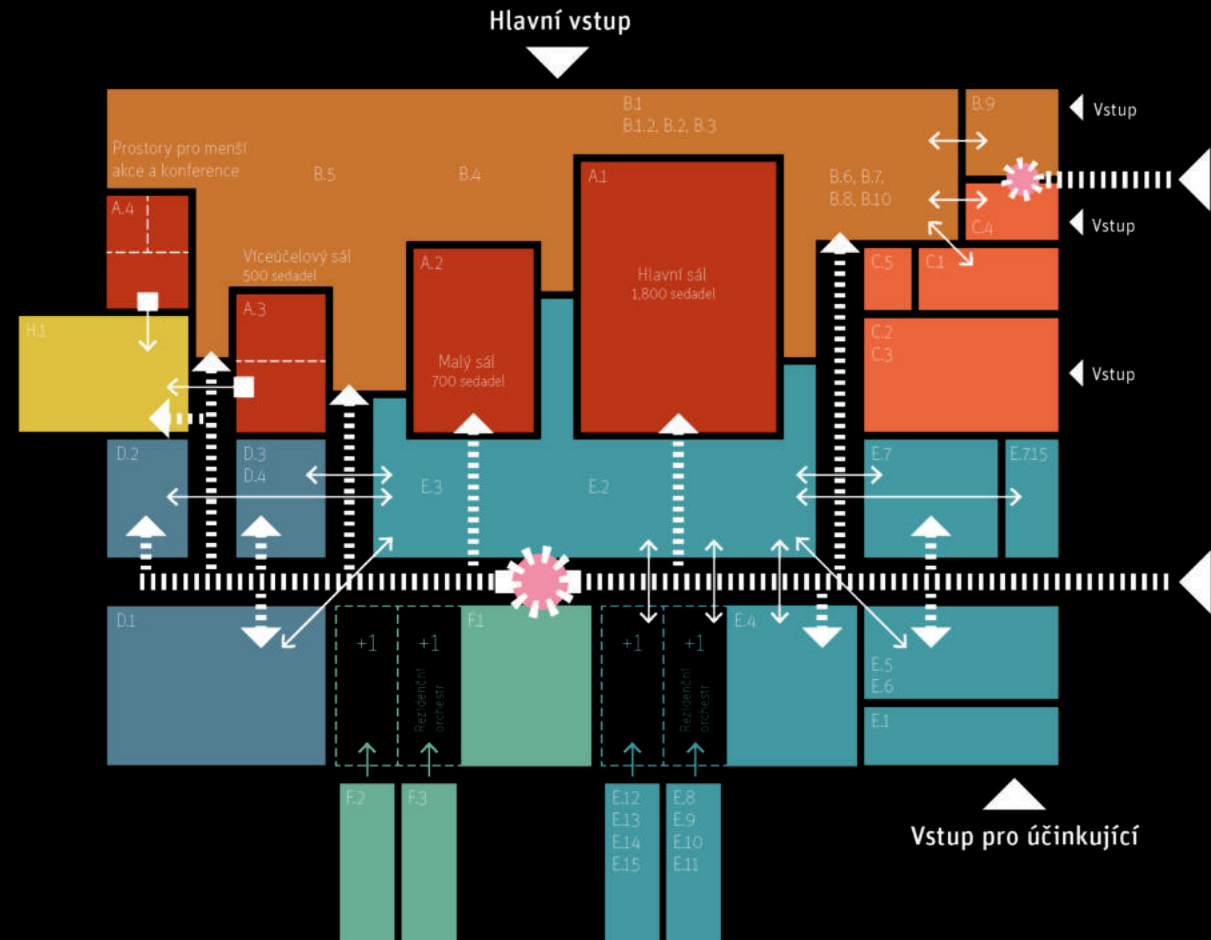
Hlavní vstup

B.1
B.1.2, B.2, B.3

B.9

Vstup

Prostory pro menší akce a konference

B.5

B.4

A.1

B.6, B.7, B.8, B.10

C.4

Vstup

A.4

Víceúčelový sál
500 sedadel

A.2

Hlavní sál
1,800 sedadel

C.5

C.1

H.1

A.3

Malý sál
700 sedadel

C.2
C.3

Vstup

D.2

D.3
D.4

E.3

E.2

E.7

E.7.15

D.1

+1

+1

Rezidenční orchestr

F.1

+1

+1

Rezidenční orchestr

E.4

E.5
E.6

E.1

F.2

F.3

E.12
E.13
E.14
E.15

E.8
E.9
E.10
E.11

Vstup pro účinkující